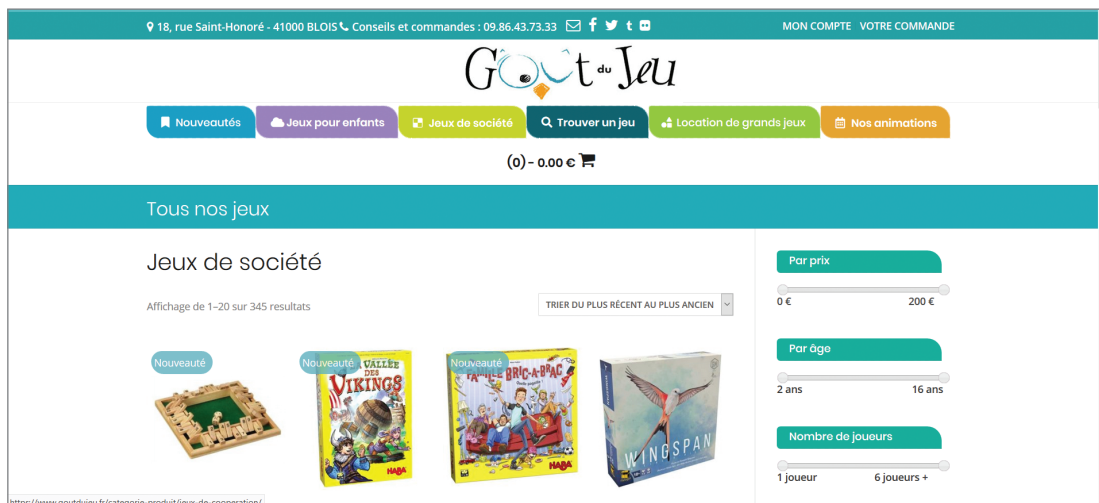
18, rue Saint-Honoré - 41000 BLOIS Conseils et commandes : 09.86.43.73.33

MON COMPTE VOTRE COMMANDE

Goût du Jeu

Nouveautés Jeux pour enfants Jeux de société Trouver un jeu Location de grands jeux Nos animations

(0) - 0.00 €

Tous nos jeux

Jeux de société

Affichage de 1–20 sur 345 resultats

TRIER DU PLUS RÉCENT AU PLUS ANCIEN

Nouveauté

Nouveauté

VALLÉE DES VIKINGS

HABA

Nouveauté

FAMILLE BRIC-À-BRAC

HABA

WINGSPAN

Par prix

0 € 200 €

Par âge

2 ans 16 ans

Nombre de joueurs

1 joueur 6 joueurs +

https://www.goutdujeu.fr/categorie-produit/jeux-de-cooperation/